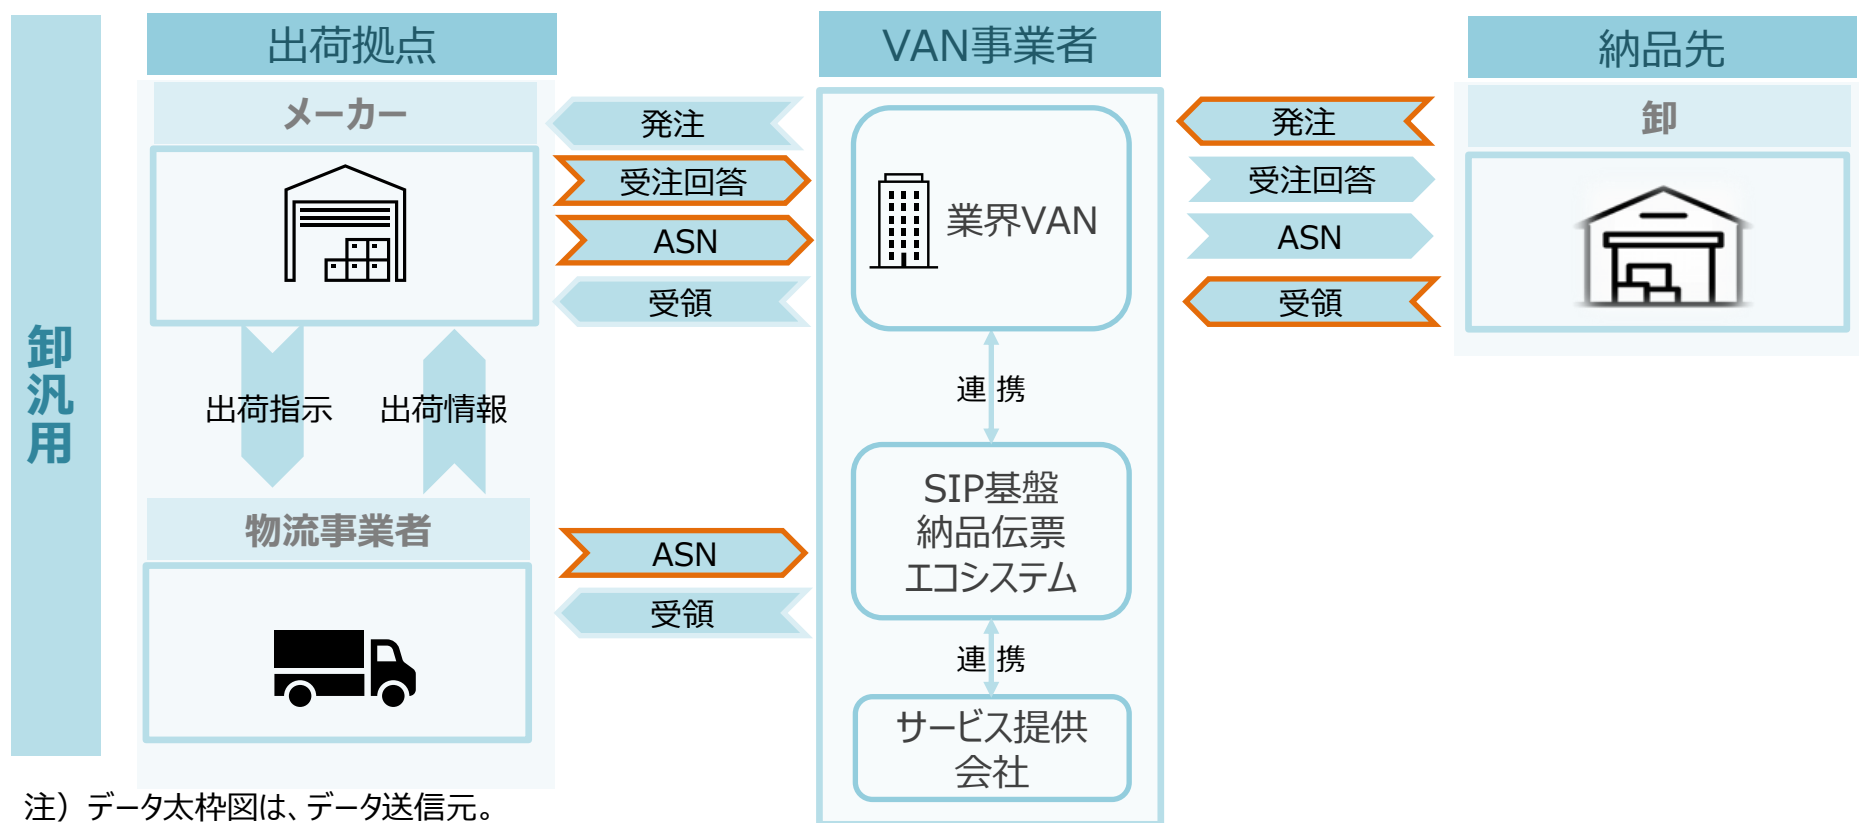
卸汎用

出荷拠点

メーカー

出荷指示

出荷情報

物流事業者

発注

受注回答

ASN

受領

ASN

受領

VAN事業者

業界VAN

連 携

SIP基盤 納品伝票 エコシステム

連 携

サービス提供 会社

発注

受注回答

ASN

受領

納品先

卸

注）データ太枠図は、データ送信元。